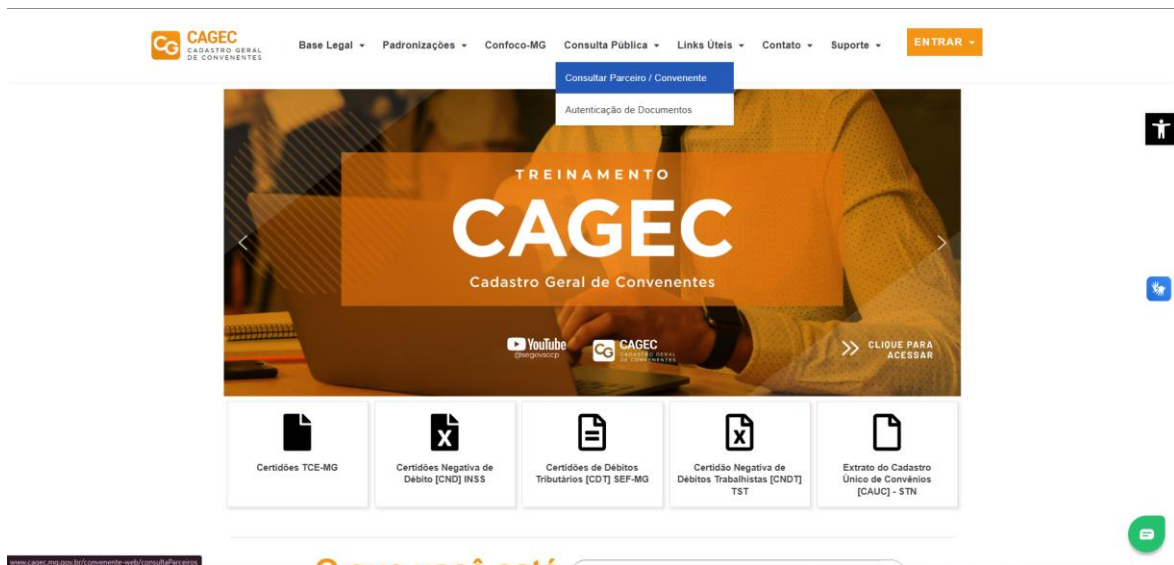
CG CAGEC CADASTRO GERAL DE CONVENENTES

Base Legal ▾ Padronizações ▾ Confoco-MG Consulta Pública ▾ Links Úteis ▾ Contato ▾ Suporte ▾ ENTRAR ▾

Consultar Parceiro / Convenente

Autenticação de Documentos

TREINAMENTO

CAGEC

Cadastro Geral de Convenentes

YouTube @segovsccp

CG CAGEC CADASTRO GERAL DE CONVENENTES

CLIQUE PARA ACESSAR

Certidões TCE-MG

Certidões Negativa de Débito [CND] INSS

Certidões de Débitos Tributários [CDT] SEF-MG

Certidão Negativa de Débitos Trabalhistas [CNDT] TST

Extrato do Cadastro Único de Convênios [CAUC] - STN

www.cagec.mg.gov.br/convenente-web/consultaParceiros

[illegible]